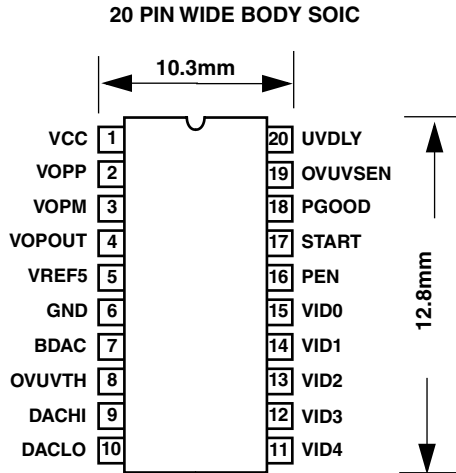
20 PIN WIDE BODY SOIC

10.3mm

VCC 1
VOPP 2
VOPM 3
VOPOUT 4
VREF5 5
GND 6
BDAC 7
OVUVTH 8
DACHI 9
DACLO 10

20 UVDLY
19 OVUVSEN
18 PGOOD
17 START
16 PEN
15 VID0
14 VID1
13 VID2
12 VID3
11 VID4

12.8mm